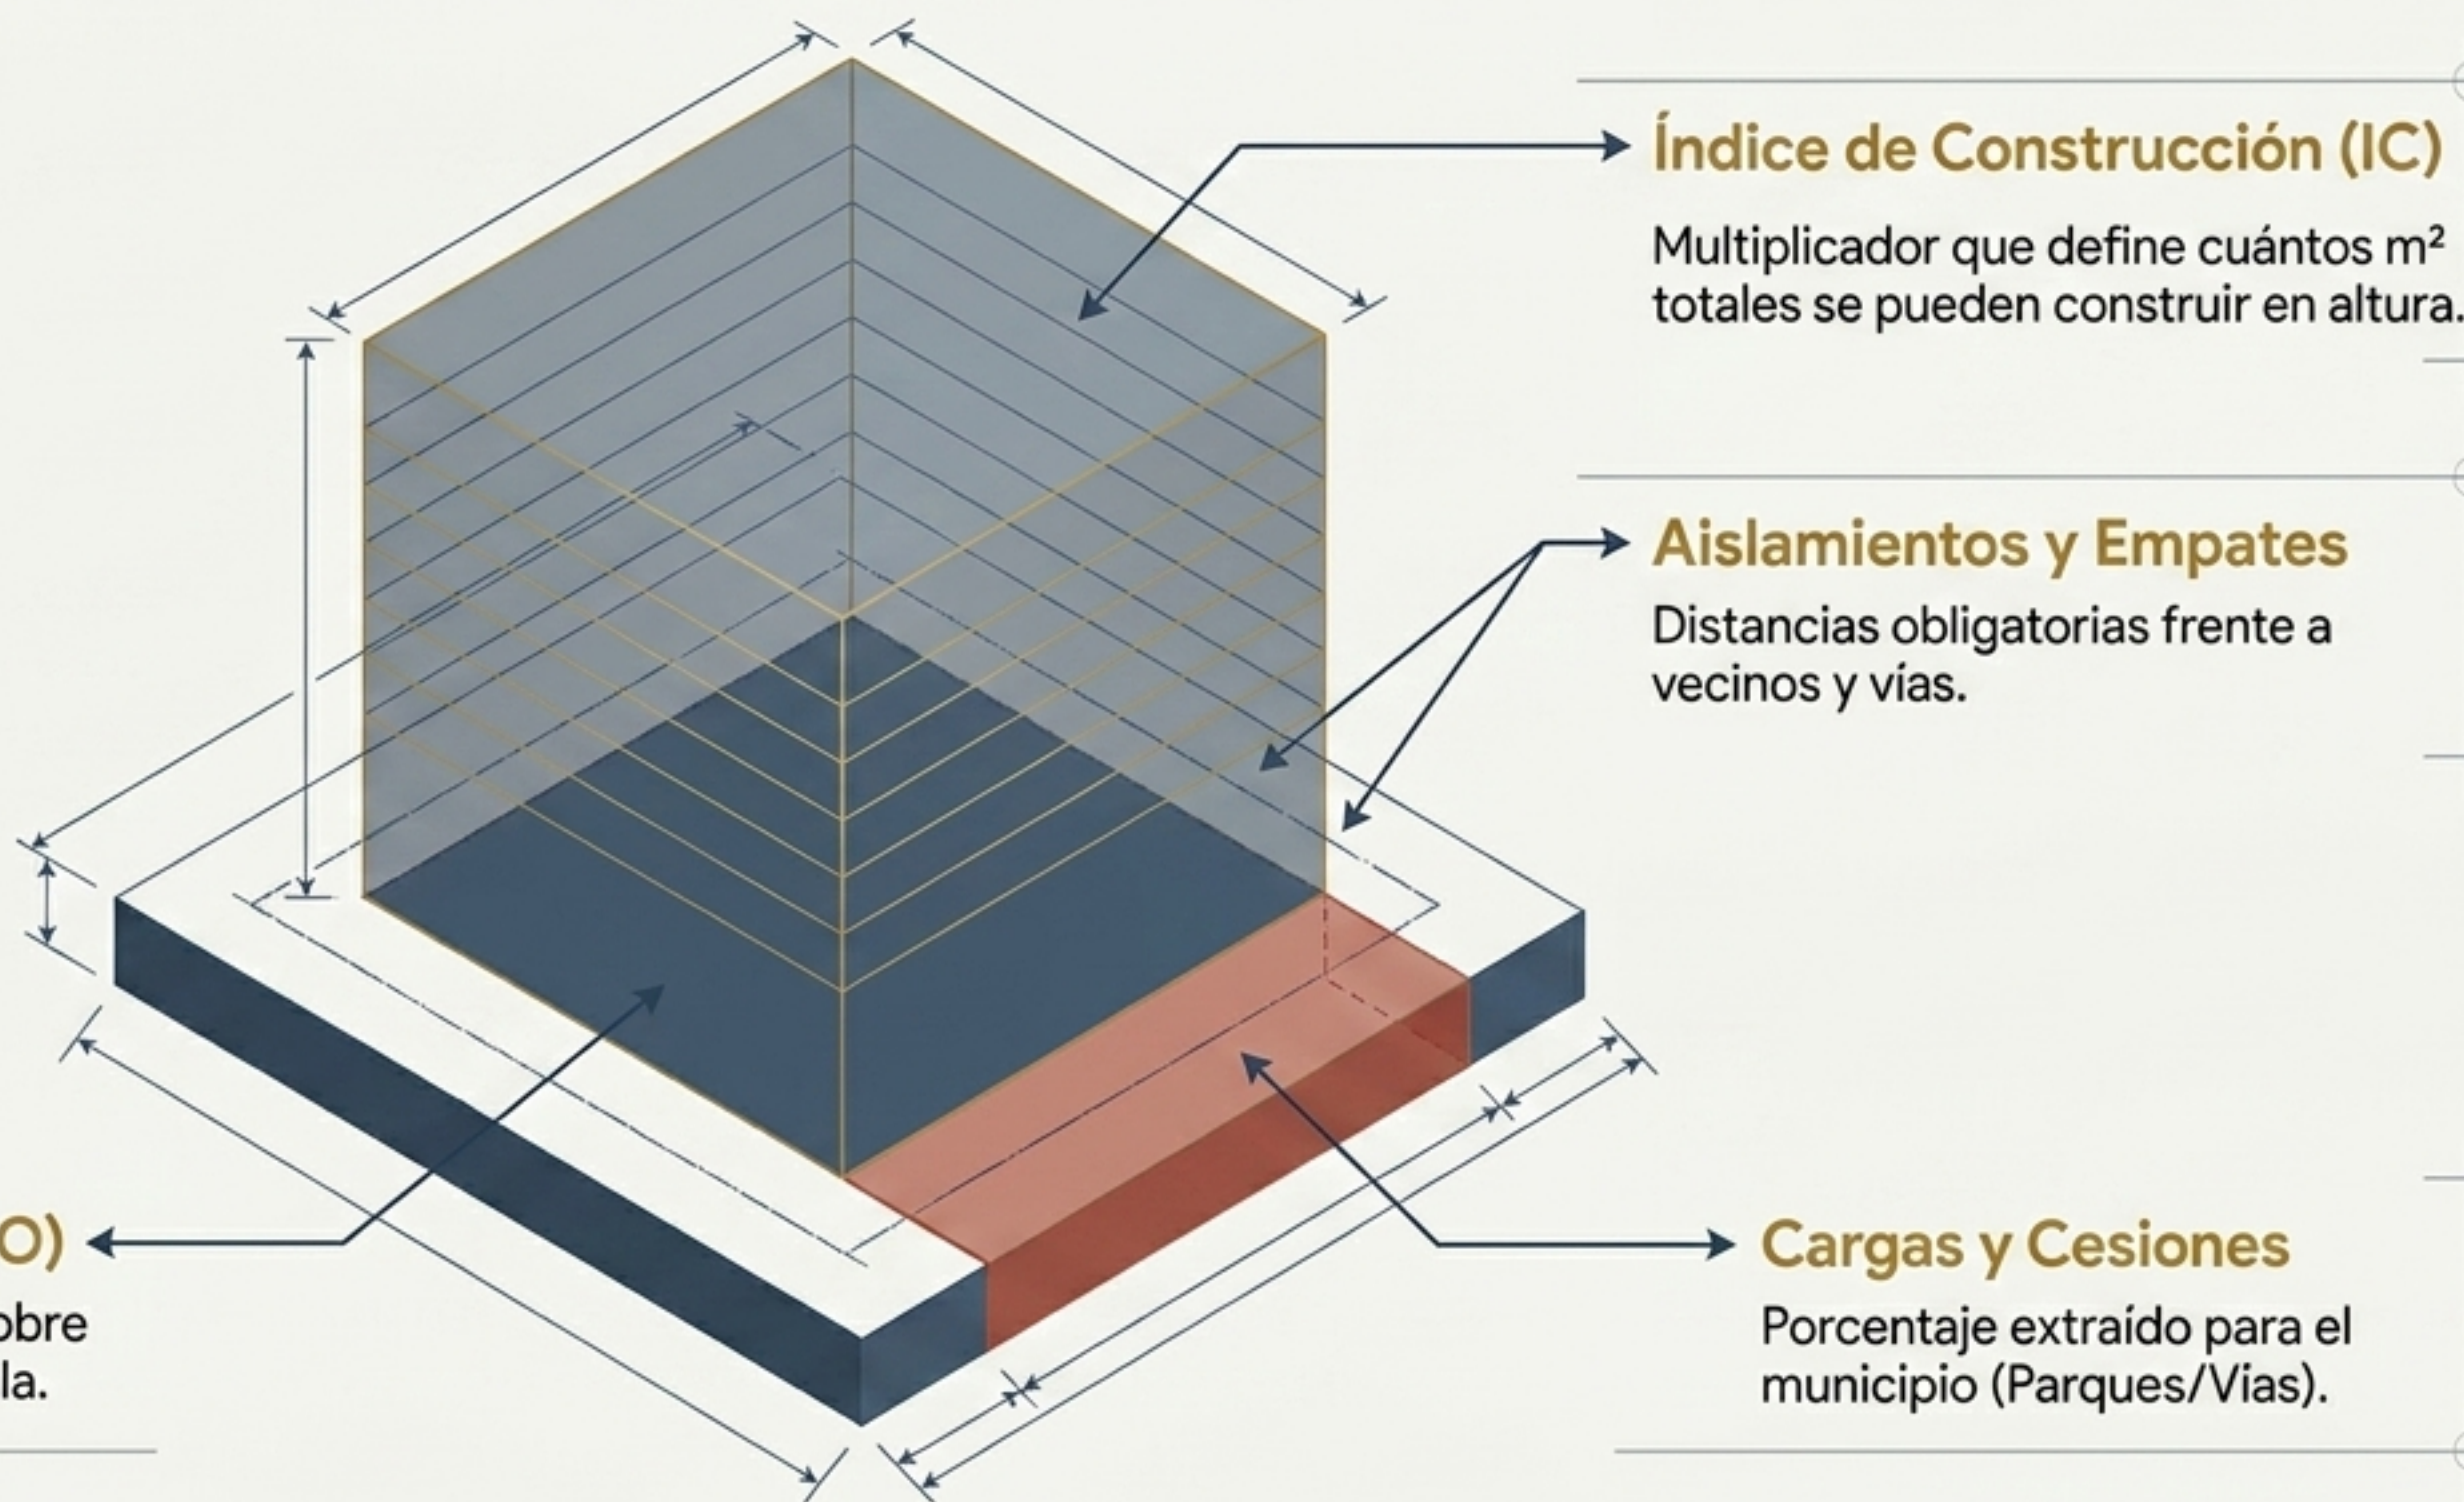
Índice de Construcción (IC)

Multiplicador que define cuántos m² totales se pueden construir en altura.

Aislamientos y Empates

Distancias obligatorias frente a vecinos y vías.

O)

obre
la.

Cargas y Cesiones

Porcentaje extraído para el municipio (Parques/Vias).